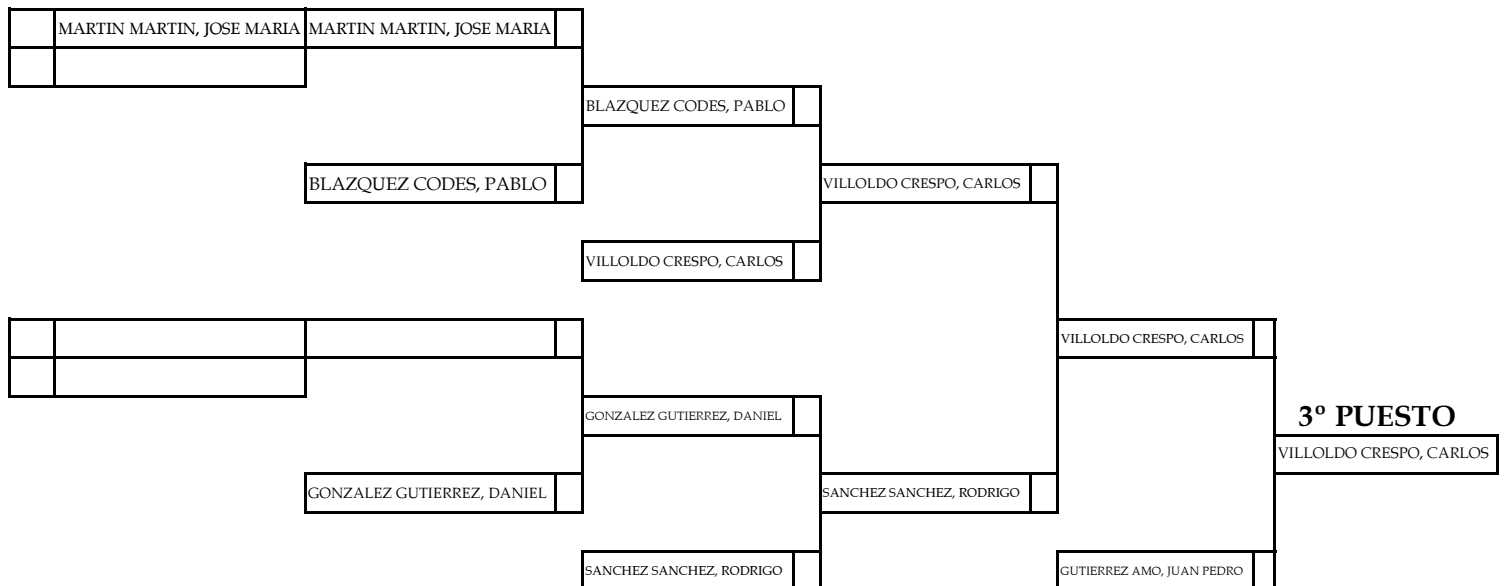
MARTIN MARTIN, JOSE MARIA
MARTIN MARTIN, JOSE MARIA
BLAZQUEZ CODES, PABLO
BLAZQUEZ CODES, PABLO
VILLOLDO CRESPO, CARLOS
VILLOLDO CRESPO, CARLOS
VILLOLDO CRESPO, CARLOS
GONZALEZ GUTIERREZ, DANIEL
3º PUESTO
VILLOLDO CRESPO, CARLOS
GONZALEZ GUTIERREZ, DANIEL
SANCHEZ SANCHEZ, RODRIGO
SANCHEZ SANCHEZ, RODRIGO
GUTIERREZ AMO, JUAN PEDRO